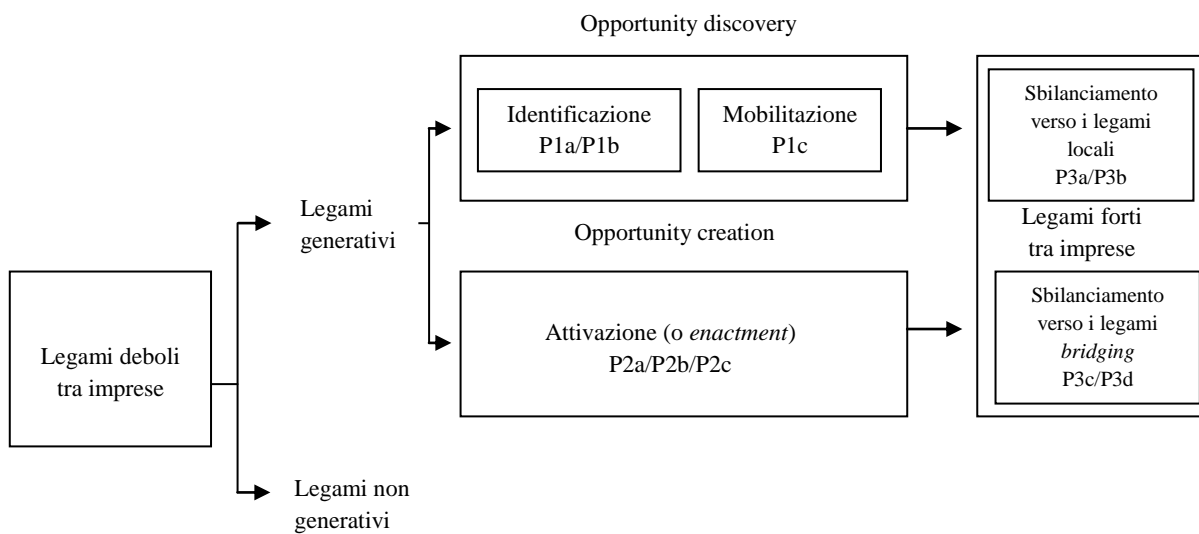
Opportunity discovery

Identificazione
P1a/P1b

Mobilitazione
P1c

Sbilanciamento verso i legami locali
P3a/P3b

Legami forti tra imprese

Legami generativi

Opportunity creation

Legami deboli tra imprese

Attivazione (o enactment)
P2a/P2b/P2c

Sbilanciamento verso i legami bridging
P3c/P3d

Legami non generativi